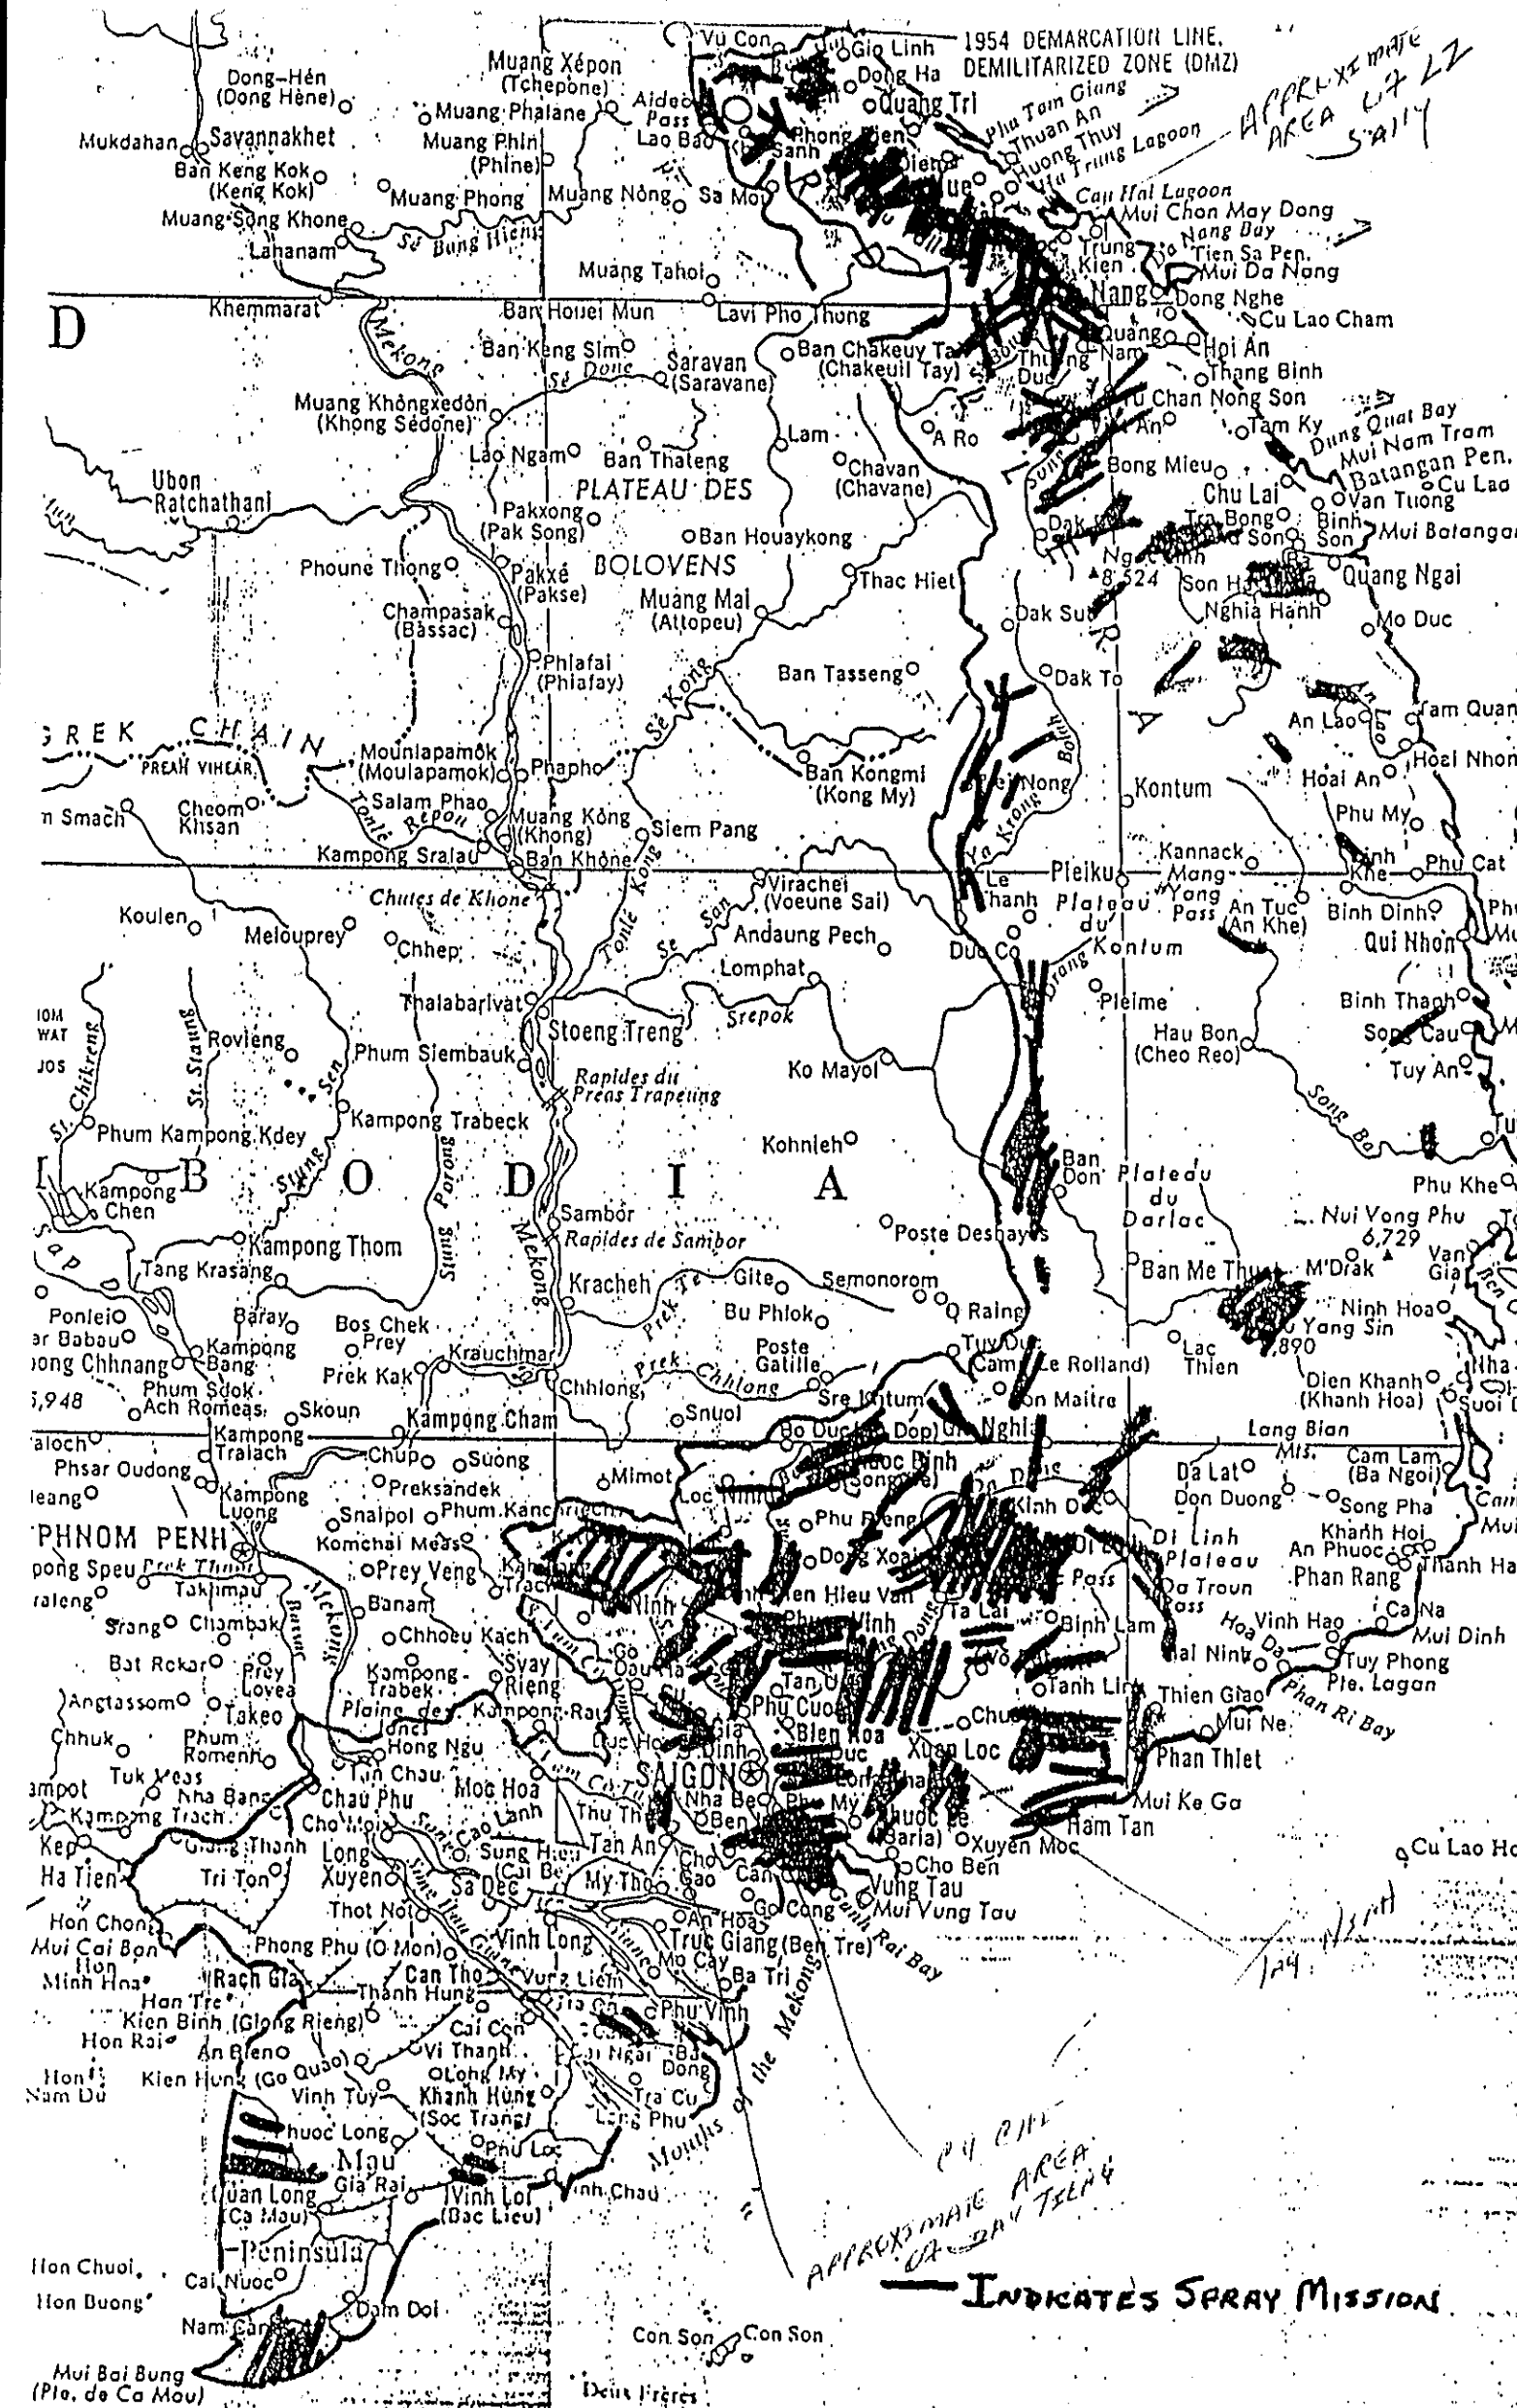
1954 DEMARCATION LINE, DEMILITARIZED ZONE (DMZ)

APPROXIMATE AREA LZ SALLY

Vu Con
Gio Linh
Dong Ha
Quang Tri
Muang Xépon (Tchepone)
Dong-Hén (Dong Hène)
Muang Phalane
Aidao Pass
Lao Bao
Mukdahan
Savannakhet
Muang Phin (Phine)
Ban Keng Kok (Keng Kok)
Muang Phong
Muang Nông
Sa Mou
Muang Song Khone
Lahanam
Se Bang Hieng
Muang Tahoi
Phu Tam Giang
Thuan An
Huong Thuy
Ha Trung Lagoon
Cau Hai Lagoon
Mui Chon May Dong
Nang Bay
Tien Sa Pen.
Mui Da Nang
Dong Nghe
Cu Lao Cham
Hoi An
Thang Binh
Chan Nong Son
Tam Ky
Dung Quat Bay
Mui Nam Tram
Batangan Pen.
Cu Lao
Van Tuong
Mui Batangan
Chu Lai
Tra Bong
Binh Son
Quang Ngai
Mo Duc
Nghia Hanh
Son Ha
Ngoc Linh 8,524
Dak Sut
Dak To
Bong Mieu
A Ro
Khemmarat
Mekong
Ban Houei Mun
Lavi Pho Thong
D
Ban Keng Sim
Saravan (Saravane)
Ban Chakeuy Tay (Chakeuil Tay)
Thuong Duc
Quang Nam
Muang Khôngxedôn (Khong Sédone)
Lam
Lao Ngam
Ban Thateng
Chavan (Chavane)
Ubon Ratchathani
PLATEAU DES
Pakxong (Pak Song)
Ban Houaykong
BOLOVENS
Phoune Thong
Pakxé (Pakse)
Muang Mai (Attopeu)
Thac Hiet
Champasak (Bassac)
Phiafai (Phiafay)
Ban Tasseng
Se Kong
GREK CHAIN
PREAH VIHEAR
Mounlapamôk (Moulapamok)
Phapho
Ban Kongmi (Kong My)
n Smach
Cheom Khsan
Salam Phao
Tonlé Repou
Muang Kong (Khong)
Siem Pang
Kampong Sralau
Ban Khône
Kontum
Plei Nong
Ya Krong Bolah
An Lao
Tam Quan
Hoai An
Hoai Nhon
Phu My
Kannack
Mang Yang Pass
Pleiku
Le Thanh
Plateau du Kontum
An Tuc (An Khe)
Binh Dinh
Phu Cat
Qui Nhon
Binh Thanh
Song Cau
Tuy An
Chutes de Khone
Koulen
Melouprey
Chhep
Virachei (Voeune Sai)
Tonlé Kong
Se San
Andaung Pech
Lomphat
Duc Co
Pleime
Hau Bon (Cheo Reo)
Srepok
Thalabarivat
Stoeng Treng
Rovieng
Phum Siembauk
Ko Mayol
St. Chikreng
St. Staung
Stung Sen
Rapides du Preas Trapeang
Kampong Trabeck
Phum Kampong Kdey
Kohnieh
Song Ba
B
O
D
I
A
Kampong Chen
Stung Porong
Sambor
Rapides de Sambor
Ban Don
Plateau du Darlac
Phu Khe
Poste Deshayes
Nui Vong Phu 6,729
Kampong Thom
Tang Krasang
Kracheh
Prek Te
Gite
Semonorom
Ban Me Thuot
M'Drak
Van Gia
Ninh Hoa
Q Raing
Bu Phlok
Ponlei
Baray
Bos Chek Prey
Poste Gatille
Tuy Duc
Cam (Le Rolland)
Lac Thien
Nui Yang Sin 6,890
Dien Khanh (Khanh Hoa)
Nha
Suoi
Babau
Kampong Chhnang
Kampong Bang
Prek Kak
Krauchimar
Prek Chhlong
Chhlong
Sre Khtum
Don Maitre
Phum Sdok
Ach Romeas
Skoun
Kampong Cham
Snuol
Bo Duc
Dop
Nghia
Lang Bian Mts.
5,948
Kampong Tralach
Chup
Suong
Phuoc Binh (Song Be)
Da Lat
Cam Lam (Ba Ngoi)
Phsar Oudong
Preksandek
Mimot
Loc Ninh
Don Duong
Song Pha
Kampong Luong
Snaipol
Phum Kanchriech
Kinh Duc
PHNOM PENH
Komchai Meas
Phu Rieng
Di Linh Plateau
Khanh Hoi
An Phuoc
Thanh Ha
Prek Thnot
Prey Veng
Kampong Trach
Dong Xoai
Phan Rang
Takhmau
Banam
Tay Ninh
Hien Hieu Van
Ta Lai
Da Troun Pass
Ca Na
Mui Dinh
Srang
Chambak
Mekong
Phuoc Vinh
Binh Lam
Vinh Hao
Hoa Da
Chhoeu Kach
Go Dau Ha
Song Dong
Tuy Phong
Pte. Lagan
Bat Rokar
Prey Lovea
Kampong Trabek
Svay Rieng
Tan Uyen
Phan Ri Bay
Angtassom
Takeo
Plaine des Joncs
Kampong Rau
Phu Cuong
Tanh Linh
Thien Giao
Mui Ne
Chhuk
Phum Romenh
Hong Ngu
Duc Hoa
Gia Dinh
Bien Hoa
Xuan Loc
Phan Thiet
Tuk Meas
Tan Chau
Moc Hoa
SAIGON
Duc Tu
Long Thanh
Kampot
Nha Bang
Chau Phu
Kampong Trach
Cho Moi
Cao Lanh
Thu Thua
Nha Be
Phu My
Phuoc Le (Baria)
Mui Ke Ga
Ham Tan
Kep
Giang Thanh
Long Xuyen
Ha Tien
Tri Ton
Sung Hieu (Cai Be)
Tan An
My Tho
Cho Gao
Can Giuoc
Ben Luc
Xuyen Moc
Cu Lao Ho
Cho Ben
Vung Tau
Sa Dec
Thot Not
Go Cong
Mui Vung Tau
Canh Rai Bay
Hon Chong
Mui Cai Ban
Phong Phu (O Mon)
Vinh Long
An Hoa
Truc Giang (Ben Tre)
Mo Cay
Hon Minh Hoa
Rach Gia
Can Tho
Vung Liem
Ba Tri
Han Tre
Thanh Hung
Tra On
Phu Vinh
Kien Binh (Giong Rieng)
Hon Rai
Cai Con
Cau Ngai
Ba Dong
An Bien
Vi Thanh
Long My
Hon Nam Du
Kien Hung (Go Quao)
Vinh Tuy
Khanh Hung (Soc Trang)
Tra Cu
Long Phu
Phuoc Long
Phu Loc
Mouths of the Mekong
Ca Mau
Gia Rai
Quan Long (Ca Mau)
Vinh Loi (Bac Lieu)
Vinh Chau
Peninsula
Hon Chuoi
Cai Nuoc
Hon Buong
Nam Can
Dam Doi
Con Son
Con Son
Mui Bai Bung (Pte. de Ca Mau)
Deux Frères

LZ NINH 1/4

PHU CHI
APPROXIMATE AREA
CA DAU TIENG

— INDICATES SPRAY MISSION